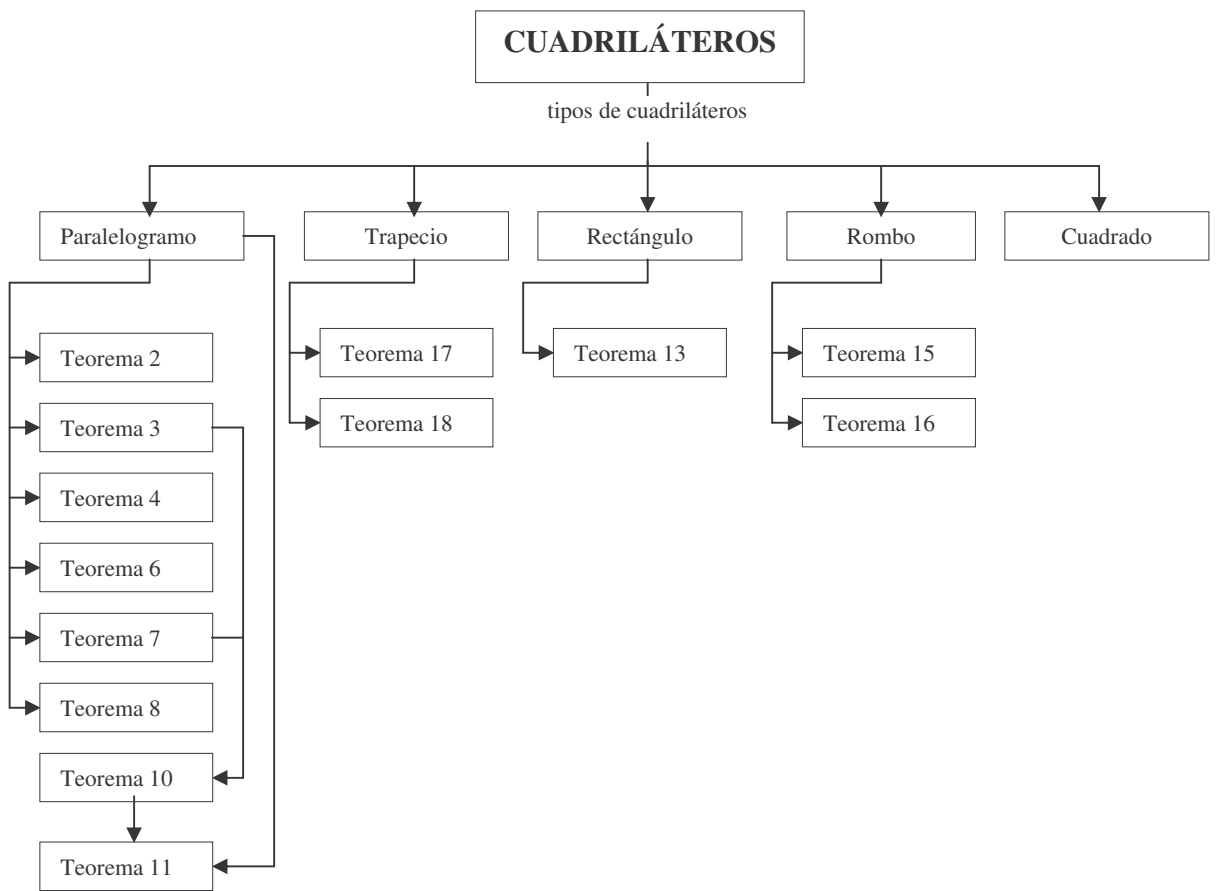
CUADRILÁTEROS

tipos de cuadriláteros

Paralelogramo

Trapecio

Rectángulo

Rombo

Cuadrado

Teorema 2

Teorema 3

Teorema 4

Teorema 6

Teorema 7

Teorema 8

Teorema 10

Teorema 11

Teorema 17

Teorema 18

Teorema 13

Teorema 15

Teorema 16